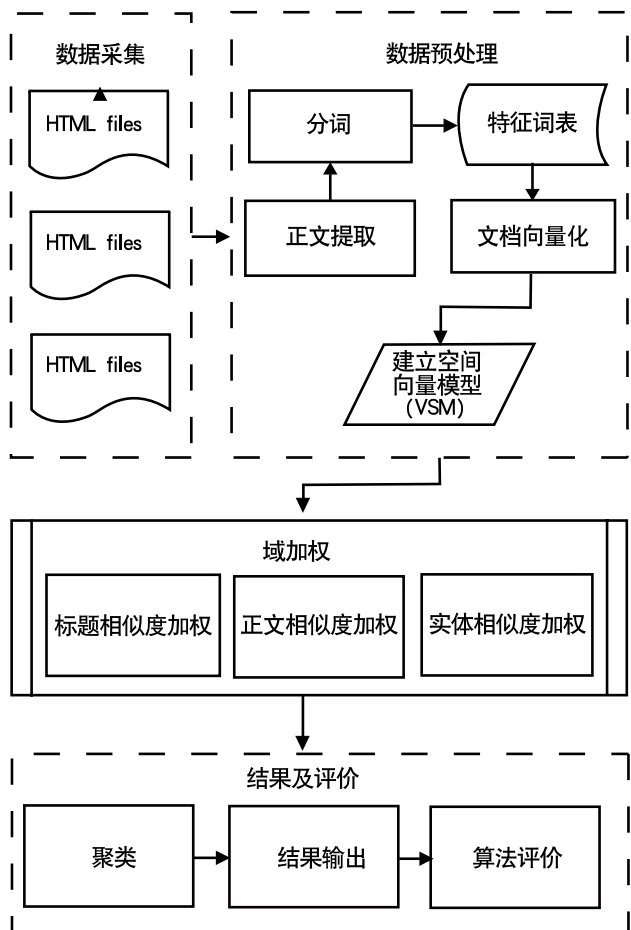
数据采集

HTML files

HTML files

HTML files

数据预处理

分词

特征词表

正文提取

文档向量化

建立空间向量模型（VSM）

域加权

标题相似度加权

正文相似度加权

实体相似度加权

结果及评价

聚类

结果输出

算法评价